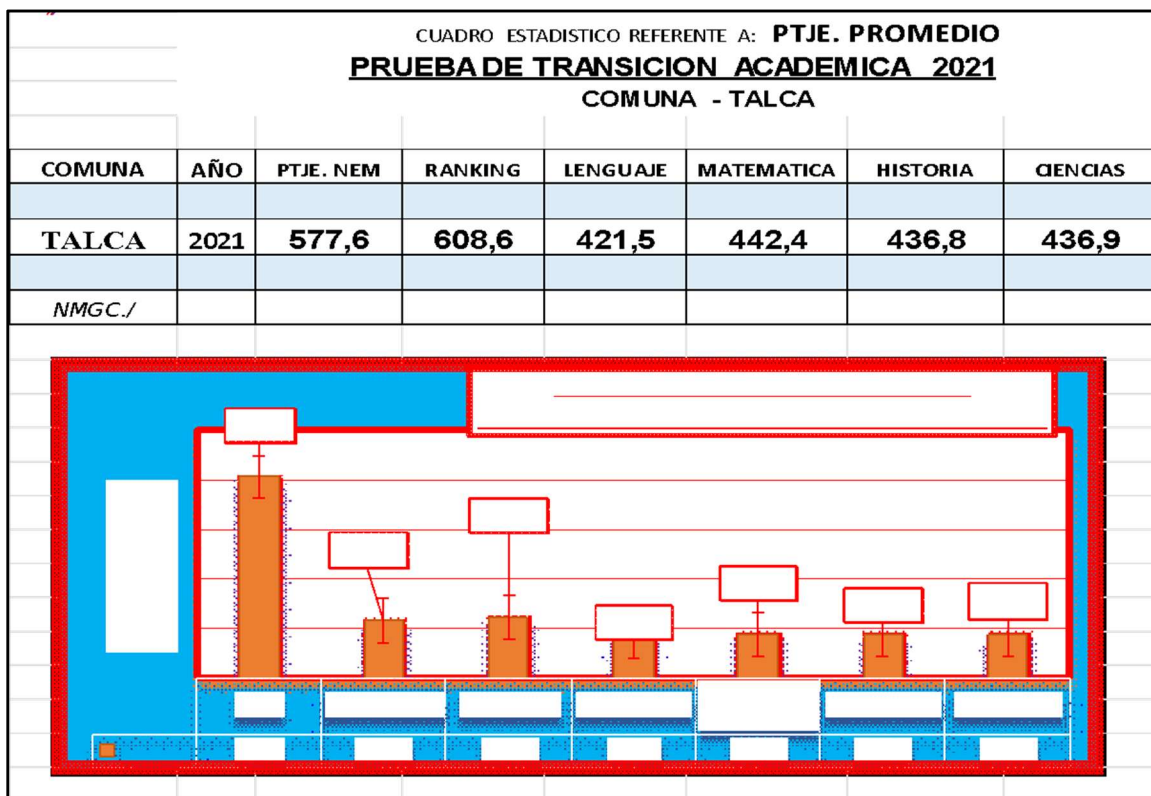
CUADRO ESTADISTICO REFERENTE A: PTJE. PROMEDIO

PRUEBA DE TRANSICION ACADEMICA 2021

COMUNA - TALCA

| COMUNA | AÑO | PTJE. NEM | RANKING | LENGUAJE | MATEMATICA | HISTORIA | CIENCIAS |
|---|---|---|---|---|---|---|---|
| | | | | | | | |
| TALCA | 2021 | 577,6 | 608,6 | 421,5 | 442,4 | 436,8 | 436,9 |
| | | | | | | | |
| NMGC./ | | | | | | | |